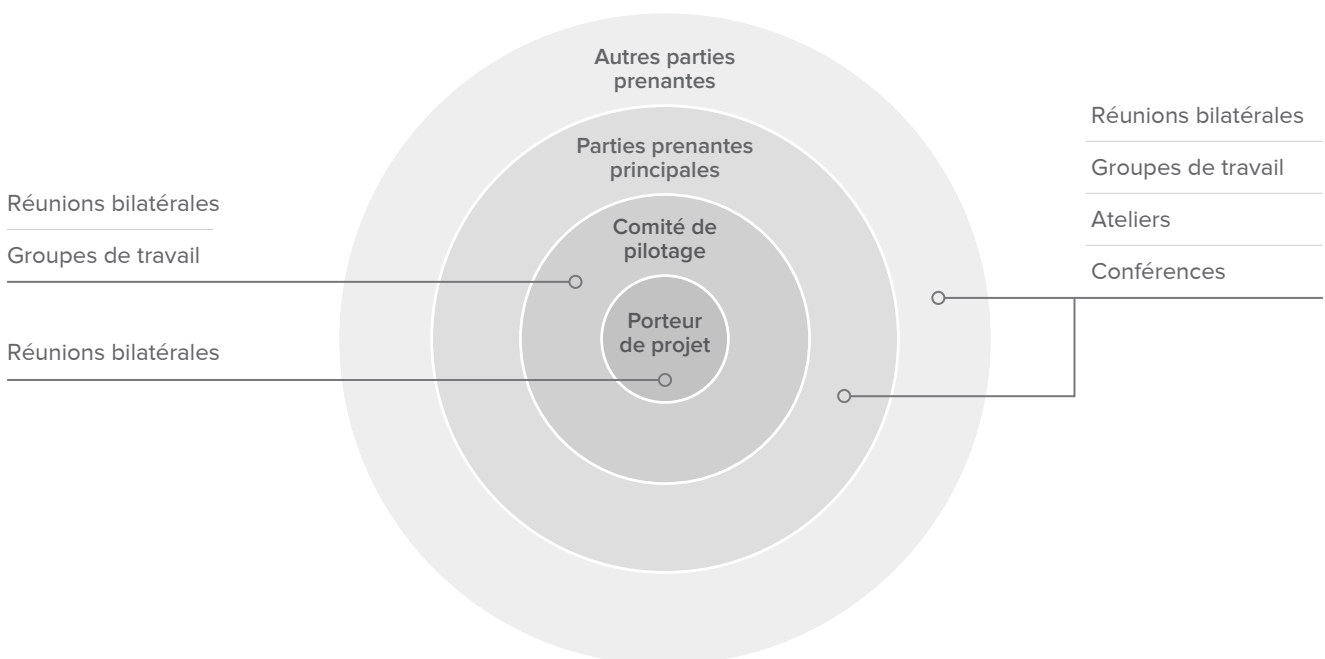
Réunions bilatérales

Groupes de travail

Réunions bilatérales

Autres parties prenantes

Parties prenantes principales

Comité de pilotage

Porteur de projet

Réunions bilatérales

Groupes de travail

Ateliers

Conférences